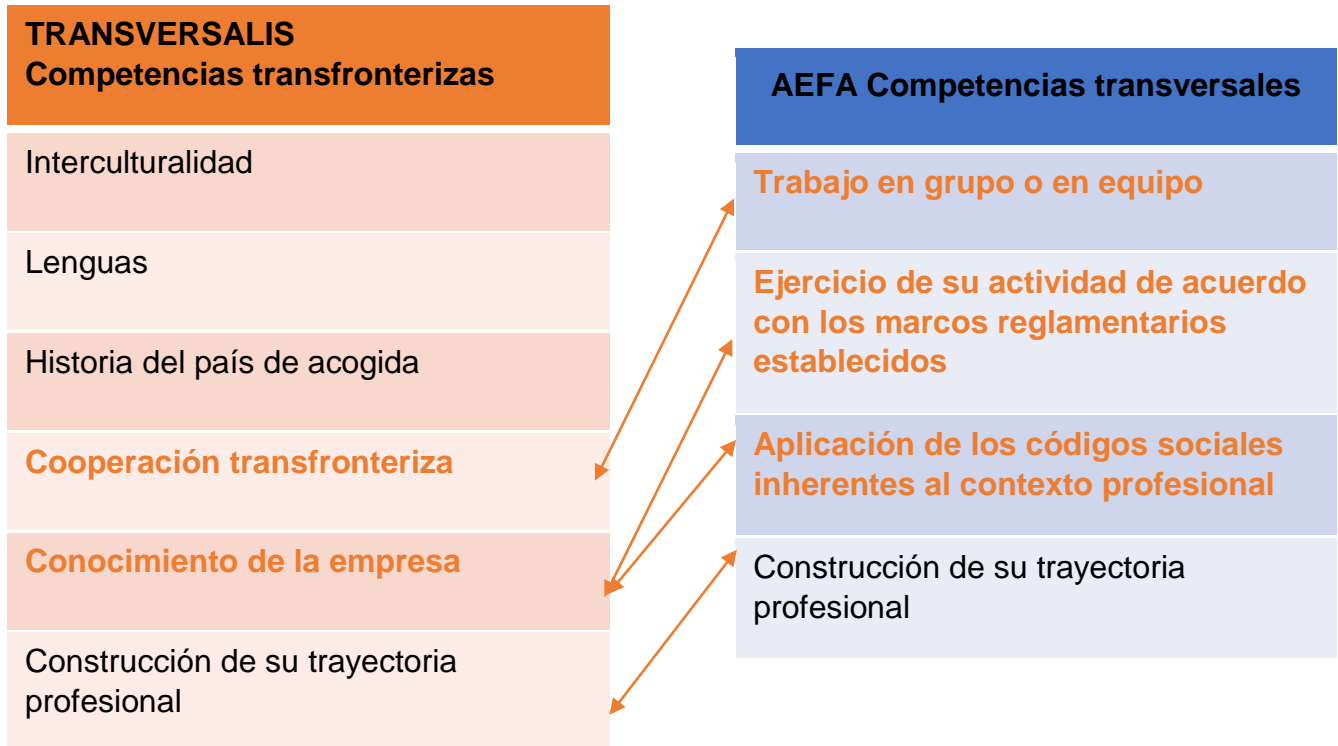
| TRANSVERSALIS Competencias transfronterizas |
|---|
| Interculturalidad |
| Lenguas |
| Historia del país de acogida |
| Cooperación transfronteriza |
| Conocimiento de la empresa |
| Construcción de su trayectoria profesional |

| AEFA Competencias transversales |
|---|
| Trabajo en grupo o en equipo |
| Ejercicio de su actividad de acuerdo con los marcos reglamentarios establecidos |
| Aplicación de los códigos sociales inherentes al contexto profesional |
| Construcción de su trayectoria profesional |